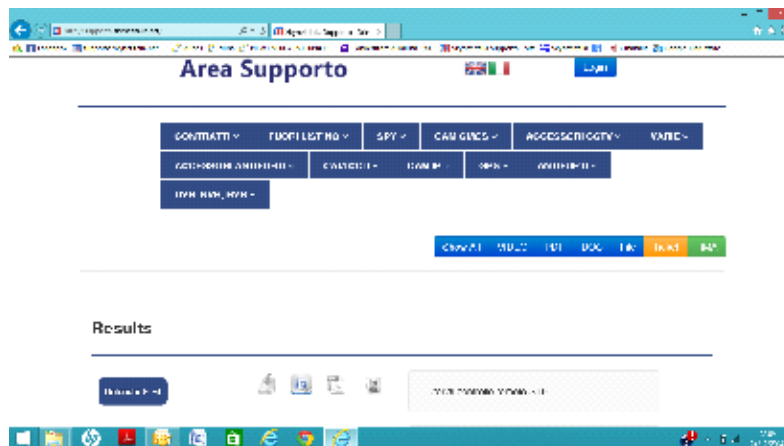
Area Supporto

Login

CONTRATTI ∨ | FUORI LISTINO ∨ | SPY ∨ | CAM GUIDS ∨ | ACCESSORI OGTV ∨ | VARIE ∨
ACCESSORI ANTIFURTO ∨ | SWITCH ∨ | CAMIP ∨ | NAS ∨ | ANTIFURTO ∨
DVR, NVR, HVR ∨

Show All | VIDEO | PDF | DOC | File | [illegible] | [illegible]

Results

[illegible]

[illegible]